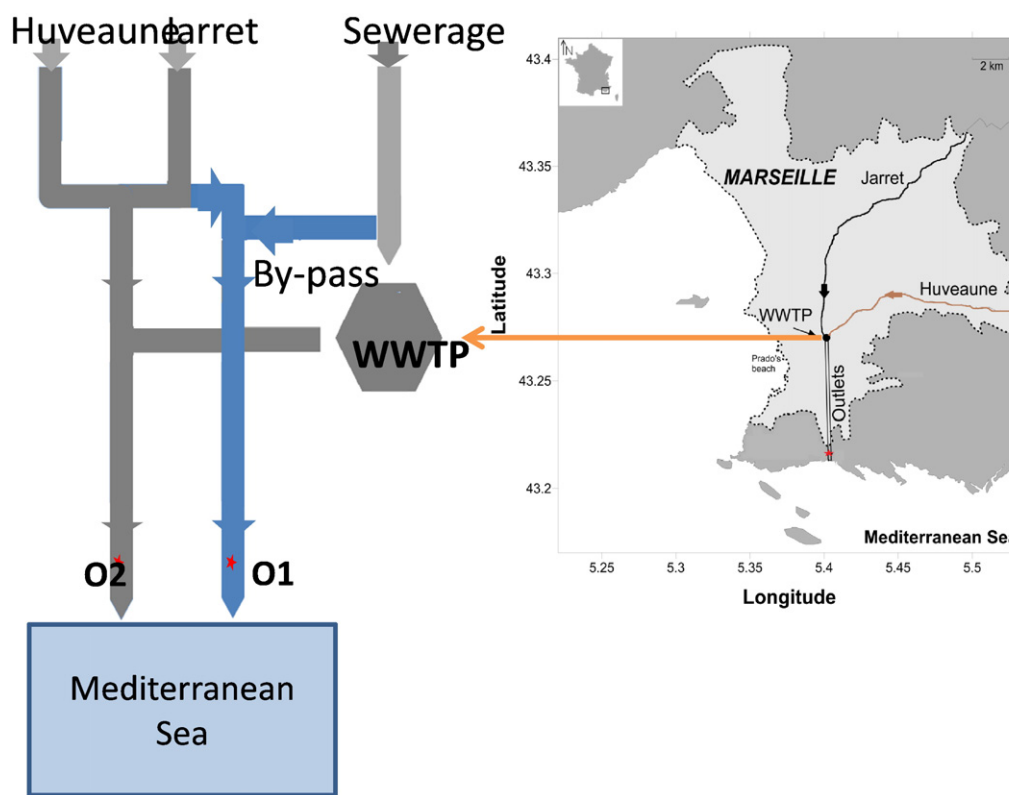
Huveaune Jarret Sewerage

By-pass

WWTP

O2 O1

Mediterranean Sea

N

2 km

43.4

43.35

43.3

43.25

43.2

Latitude

MARSEILLE

Jarret

Huveaune

WWTP

Prado's beach

Outlets

Mediterranean Se

5.25 5.3 5.35 5.4 5.45 5.5

Longitude